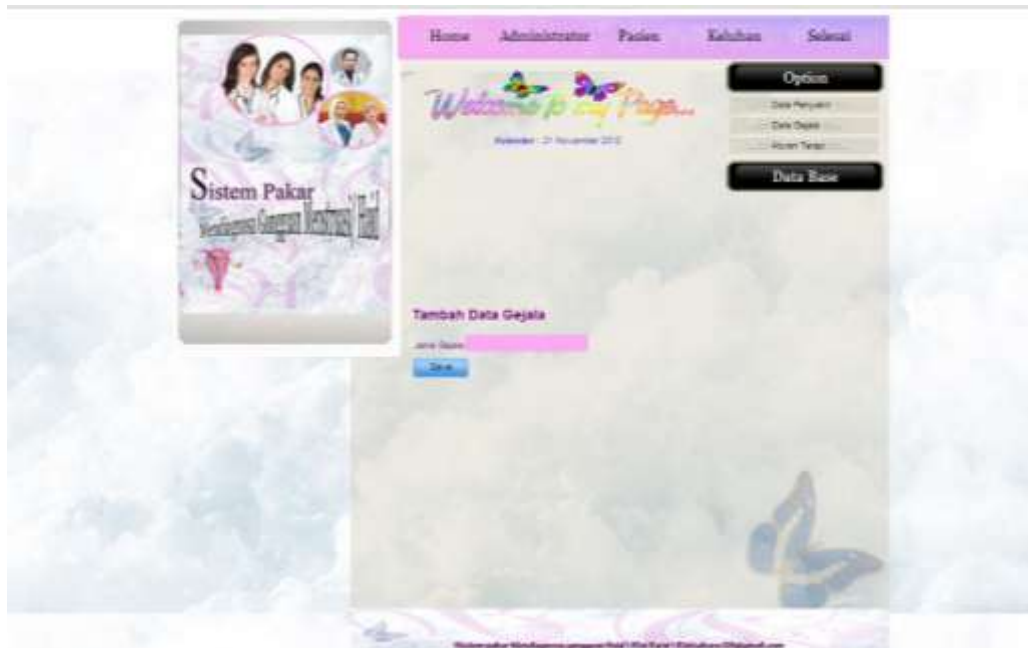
Home Administrator Pasien Keluhan Selesai

Sistem Pakar
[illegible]

Welcome to my Page...

Kalender : 21 November 2012

Option

Data Penyakit

Data Gejala

Aturan Terapi

Data Base

Tambah Data Gejala

Jenis Gejala

Simpan

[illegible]